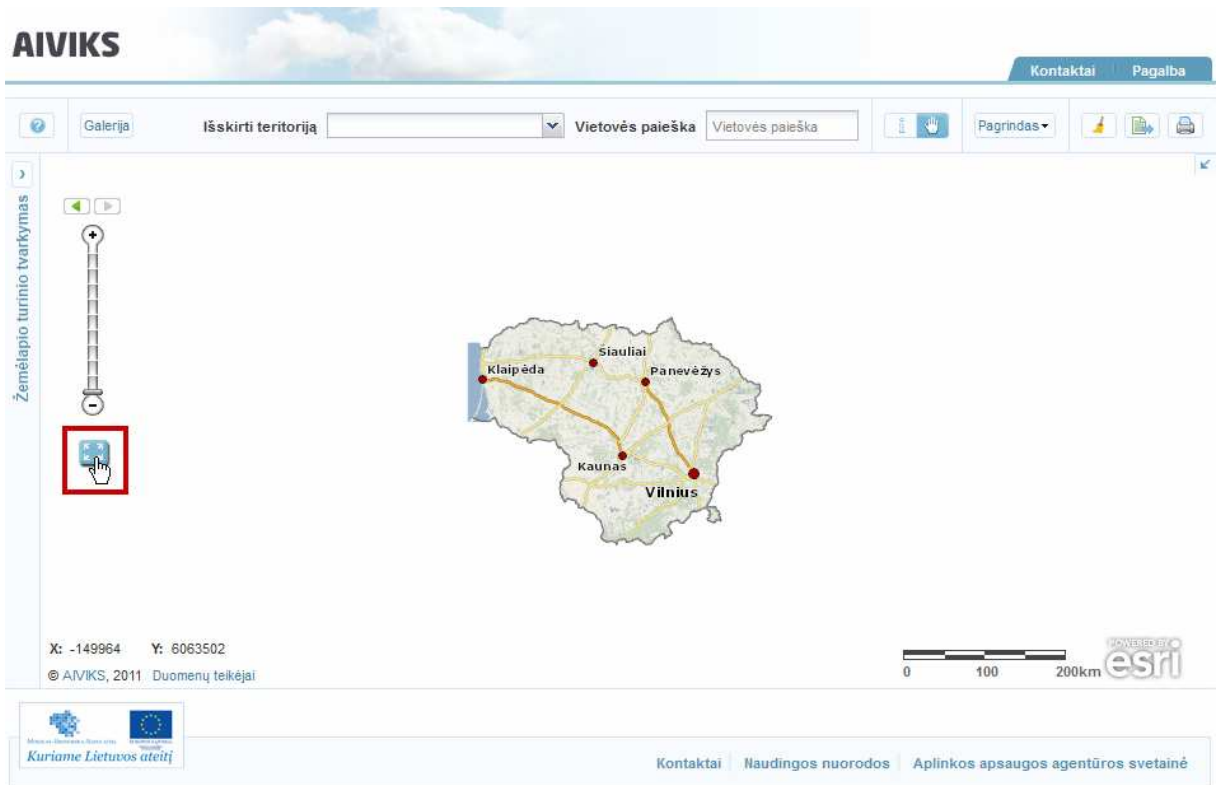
AIVIKS

Kontaktai Pagalba

Galerija Išskirti teritoriją Vietovės paieška Vietovės paieška Pagrindas

Žemėlapio turinio tvarkymas

Šiauliai
Klaipėda
Panevėžys
Kaunas
Vilnius

X: -149964 Y: 6063502
© AIVIKS, 2011 Duomenų teikėjai

0 100 200km

POWERED BY esri

Kuriame Lietuvos ateitį

Kontaktai | Naudingos nuorodos | Aplinkos apsaugos agentūros svetainė